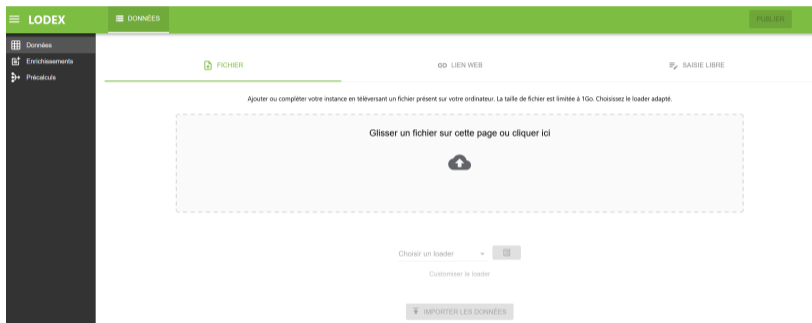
LODEX

DONNÉES

PUBLIER

Données

Enrichissements

Précalculs

FICHIER

LIEN WEB

SAISIE LIBRE

Ajouter ou compléter votre instance en téléversant un fichier présent sur votre ordinateur. La taille de fichier est limitée à 1Go. Choisissez le loader adapté.

Glisser un fichier sur cette page ou cliquer ici

Choisir un loader

Customiser le loader

IMPORTER LES DONNÉES